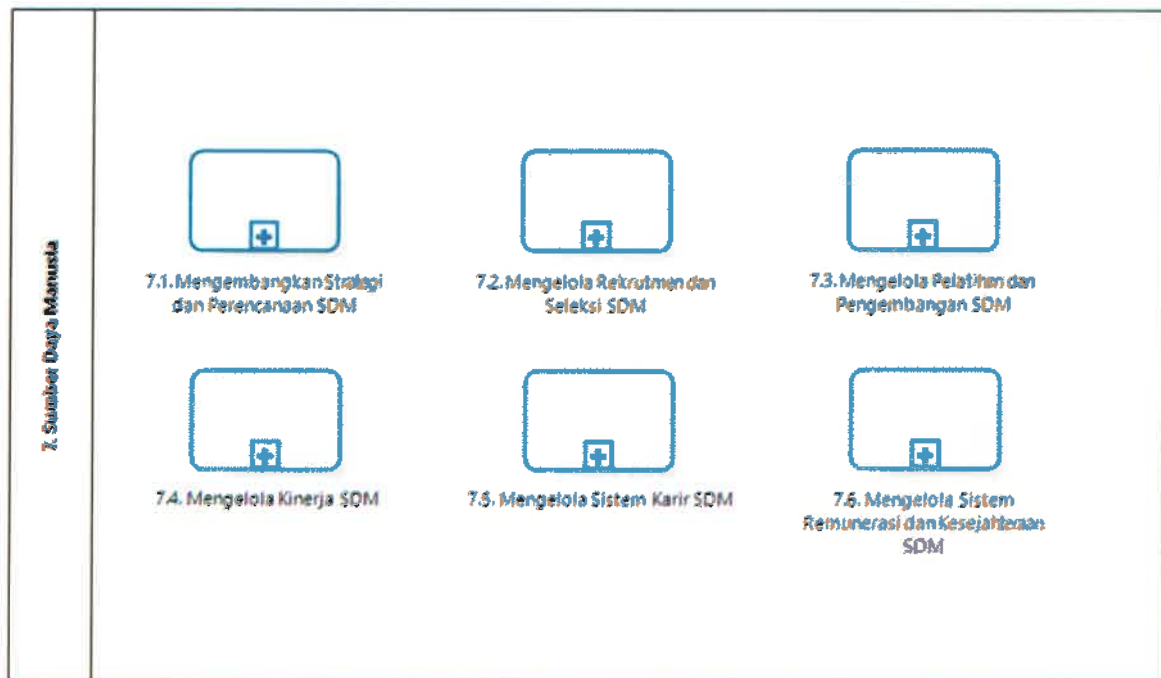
7. Sumber Daya Manusia

7.1. Mengembangkan Strategi dan Perencanaan SDM

7.2. Mengelola Rekrutmen dan Seleksi SDM

7.3. Mengelola Pelatihan dan Pengembangan SDM

7.4. Mengelola Kinerja SDM

7.5. Mengelola Sistem Karir SDM

7.6. Mengelola Sistem Remunerasi dan Kesejahteraan SDM